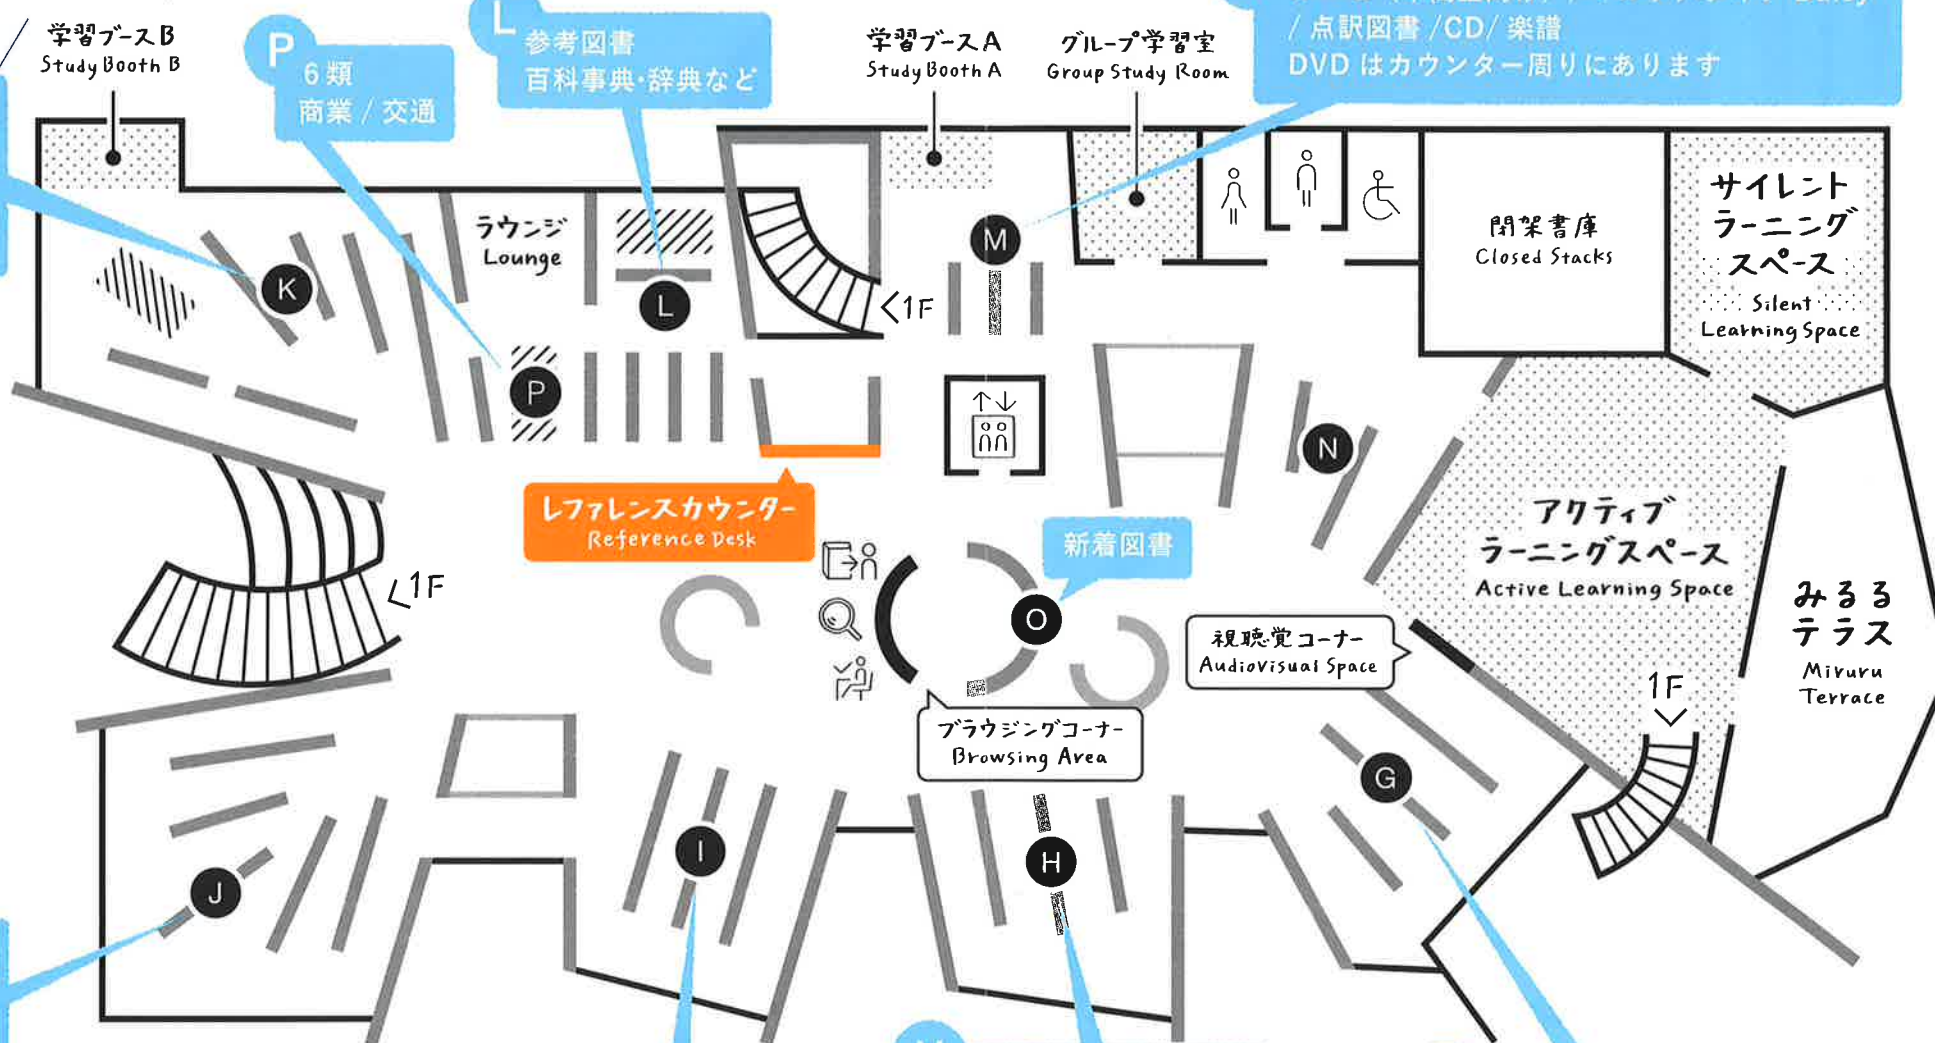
学習ブースB
Study Booth B

P
6類
商業 / 交通

L
参考図書
百科事典・辞典など

学習ブースA
Study Booth A

グループ学習室
Group Study Room

/ 点訳図書 /CD/ 楽譜
DVD はカウンター周りにあります

ラウンジ
Lounge

K

L

<1F

M

閉架書庫
Closed Stacks

サイレント
ラーニング
スペース
Silent
Learning Space

P

N

レファレンスカウンター
Reference Desk

新着図書

アクティブ
ラーニングスペース
Active Learning Space

<1F

O

視聴覚コーナー
Audiovisual Space

みるる
テラス
Miruru
Terrace

1F

ブラウジングコーナー
Browsing Area

G

I

J

H